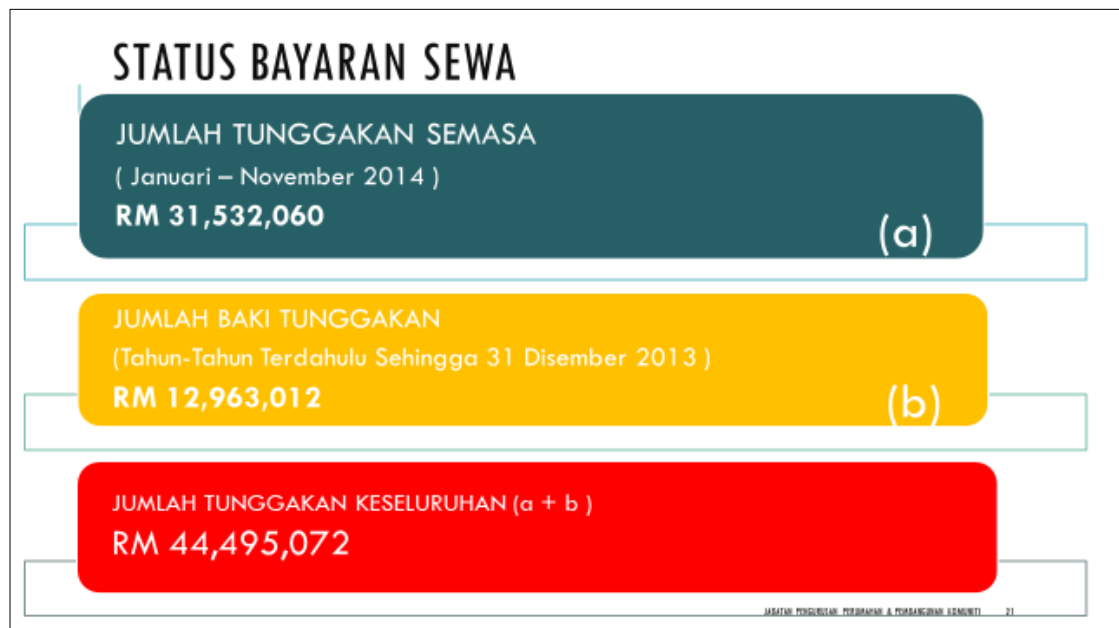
STATUS BAYARAN SEWA

JUMLAH TUNGGAKAN SEMASA
( Januari – November 2014 )
RM 31,532,060
(a)

JUMLAH BAKI TUNGGAKAN
(Tahun-Tahun Terdahulu Sehingga 31 Disember 2013 )
RM 12,963,012
(b)

JUMLAH TUNGGAKAN KESELURUHAN (a + b )
RM 44,495,072

JABATAN PENGURUSAN PERUMAHAN & PEMBANGUNAN KOMUNITI 21